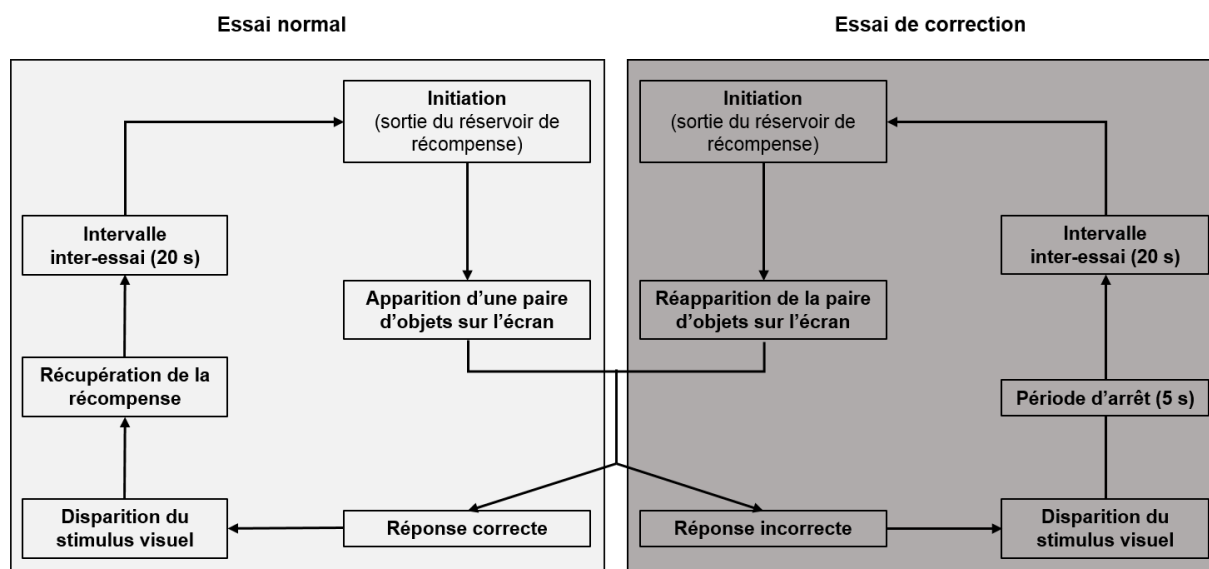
Essai normal

Initiation
(sortie du réservoir de récompense)

Intervalle inter-essai (20 s)

Apparition d’une paire d’objets sur l’écran

Récupération de la récompense

Disparition du stimulus visuel

Réponse correcte

Essai de correction

Initiation
(sortie du réservoir de récompense)

Intervalle inter-essai (20 s)

Réapparition de la paire d’objets sur l’écran

Période d’arrêt (5 s)

Réponse incorrecte

Disparition du stimulus visuel